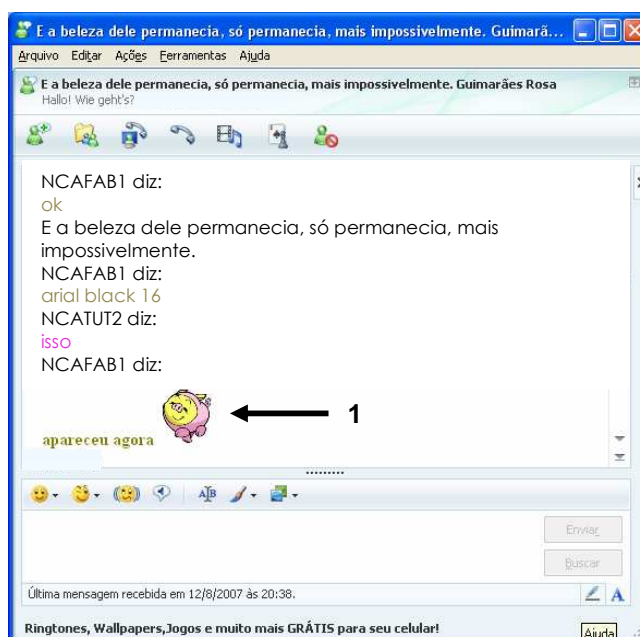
E a beleza dele permanecia, só permanecia, mais impossivelmente. Guimarã...

Arquivo Editar Ações Ferramentas Ajuda

E a beleza dele permanecia, só permanecia, mais impossivelmente. Guimarães Rosa
Hallo! Wie geht's?

NCAFAB1 diz:
ok
E a beleza dele permanecia, só permanecia, mais impossivelmente.
NCAFAB1 diz:
arial black 16
NCATUT2 diz:
isso
NCAFAB1 diz:

1

apareceu agora

Enviar

Buscar

Última mensagem recebida em 12/8/2007 às 20:38.

Ringtones, Wallpapers,Jogos e muito mais GRÁTIS para seu celular!

Ajuda